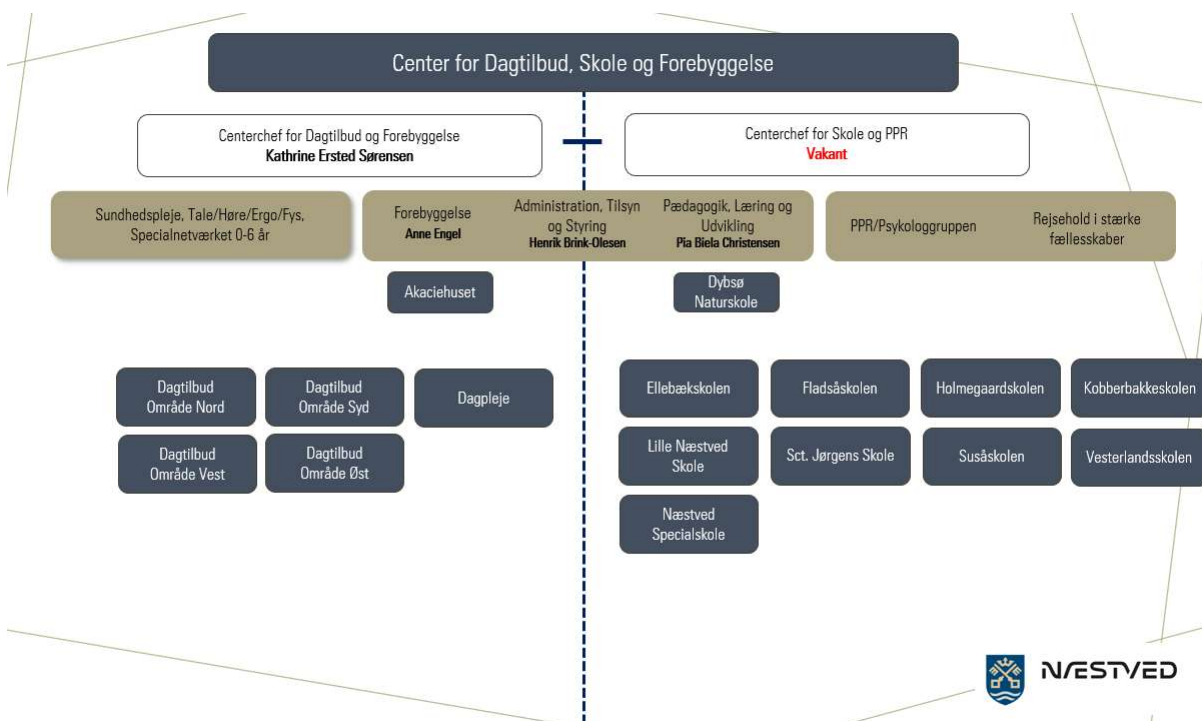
Center for Dagtilbud, Skole og Forebyggelse

Centerchef for Dagtilbud og Forebyggelse
Kathrine Ersted Sørensen

Centerchef for Skole og PPR
Vakant

Sundhedspleje, Tale/Høre/Ergo/Fys, Specialnetværket 0-6 år

Forebyggelse
Anne Engel

Administration, Tilsyn og Styring
Henrik Brink-Olesen

Pædagogik, Læring og Udvikling
Pia Biela Christensen

PPR/Psykologgruppen

Rejsehold i stærke fællesskaber

Akaciehuset

Dybsø Naturskole

Dagtilbud Område Nord

Dagtilbud Område Syd

Dagpleje

Dagtilbud Område Vest

Dagtilbud Område Øst

Ellebækskolen

Fladsåskolen

Holmegaardskolen

Kobberbakkeskolen

Lille Næstved Skole

Sct. Jørgens Skole

Susåskolen

Vesterlandsskolen

Næstved Specialskole

NÆSTVED